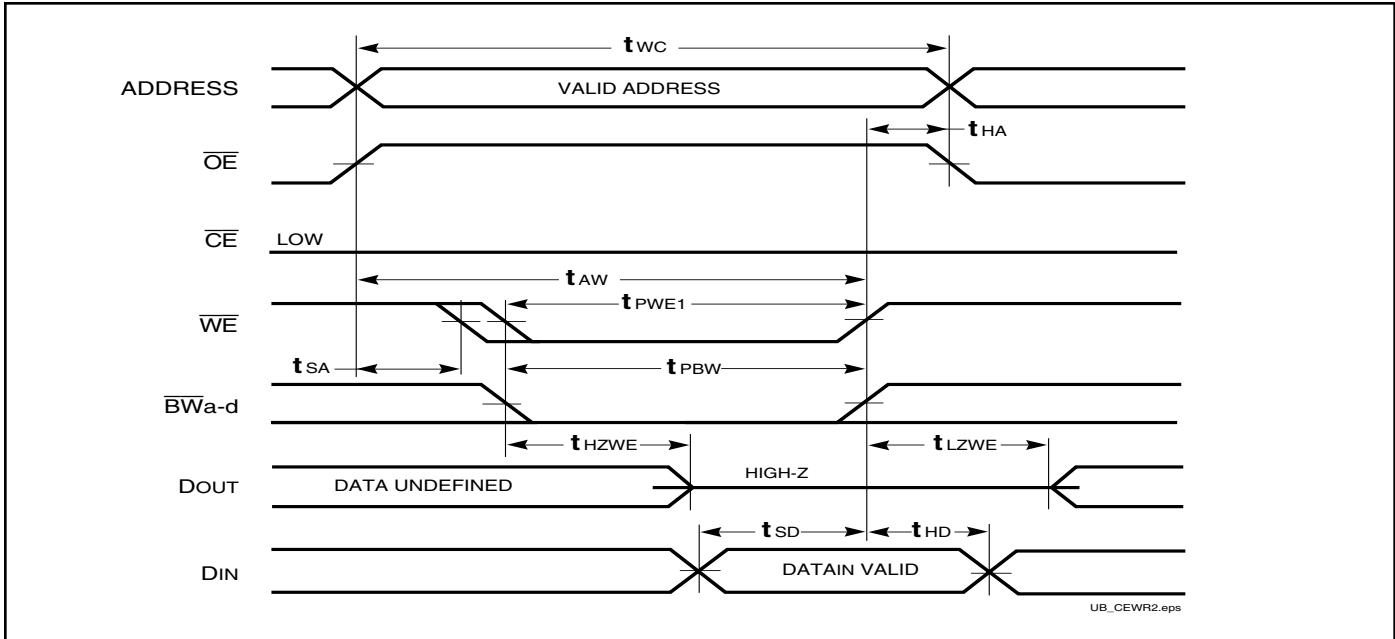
$t_{WC}$

ADDRESS

VALID ADDRESS

$t_{HA}$

$\overline{OE}$

$\overline{CE}$ LOW

$t_{AW}$

$t_{PWE1}$

$\overline{WE}$

$t_{SA}$

$t_{PBW}$

$\overline{BW}$a-d

$t_{HZWE}$

$t_{LZWE}$

DOUT

DATA UNDEFINED

HIGH-Z

$t_{SD}$

$t_{HD}$

DIN

DATAIN VALID

UB_CEWR2.eps